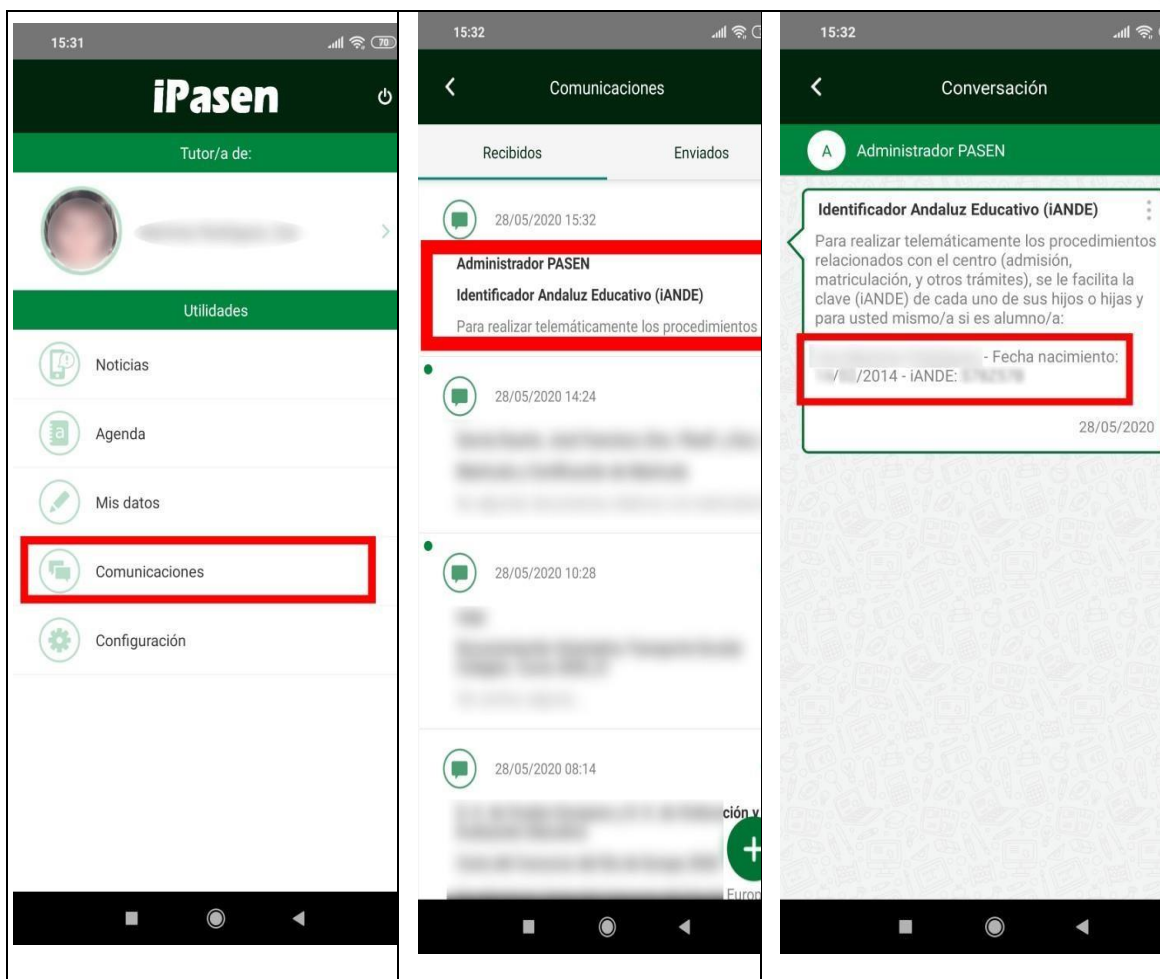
15:31
70
iPasen
Tutor/a de:
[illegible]
Utilidades
Noticias
Agenda
Mis datos
Comunicaciones
Configuración

15:32
Comunicaciones
Recibidos
Enviados
28/05/2020 15:32
Administrador PASEN
Identificador Andaluz Educativo (iANDE)
Para realizar telemáticamente los procedimientos
28/05/2020 14:24
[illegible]
28/05/2020 10:28
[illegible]
28/05/2020 08:14
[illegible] ción y
Europ

15:32
Conversación
A
Administrador PASEN
Identificador Andaluz Educativo (iANDE)
Para realizar telemáticamente los procedimientos relacionados con el centro (admisión, matriculación, y otros trámites), se le facilita la clave (iANDE) de cada uno de sus hijos o hijas y para usted mismo/a si es alumno/a:
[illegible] - Fecha nacimiento: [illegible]/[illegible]/2014 - iANDE: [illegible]
28/05/2020